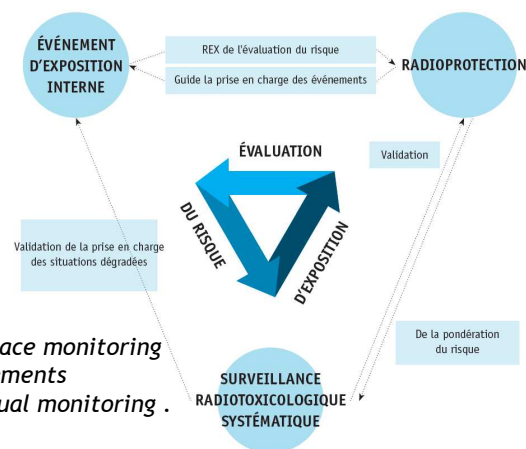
ÉVÉNEMENT D'EXPOSITION INTERNE

REX de l'évaluation du risque

Guide la prise en charge des événements

RADIOPROTECTION

ÉVALUATION

DU RISQUE

D'EXPOSITION

Validation

Validation de la prise en charge des situations dégradées

De la pondération du risque

SURVEILLANCE RADIOTOXICOLOGIQUE SYSTÉMATIQUE

ace monitoring
ments
ual monitoring .